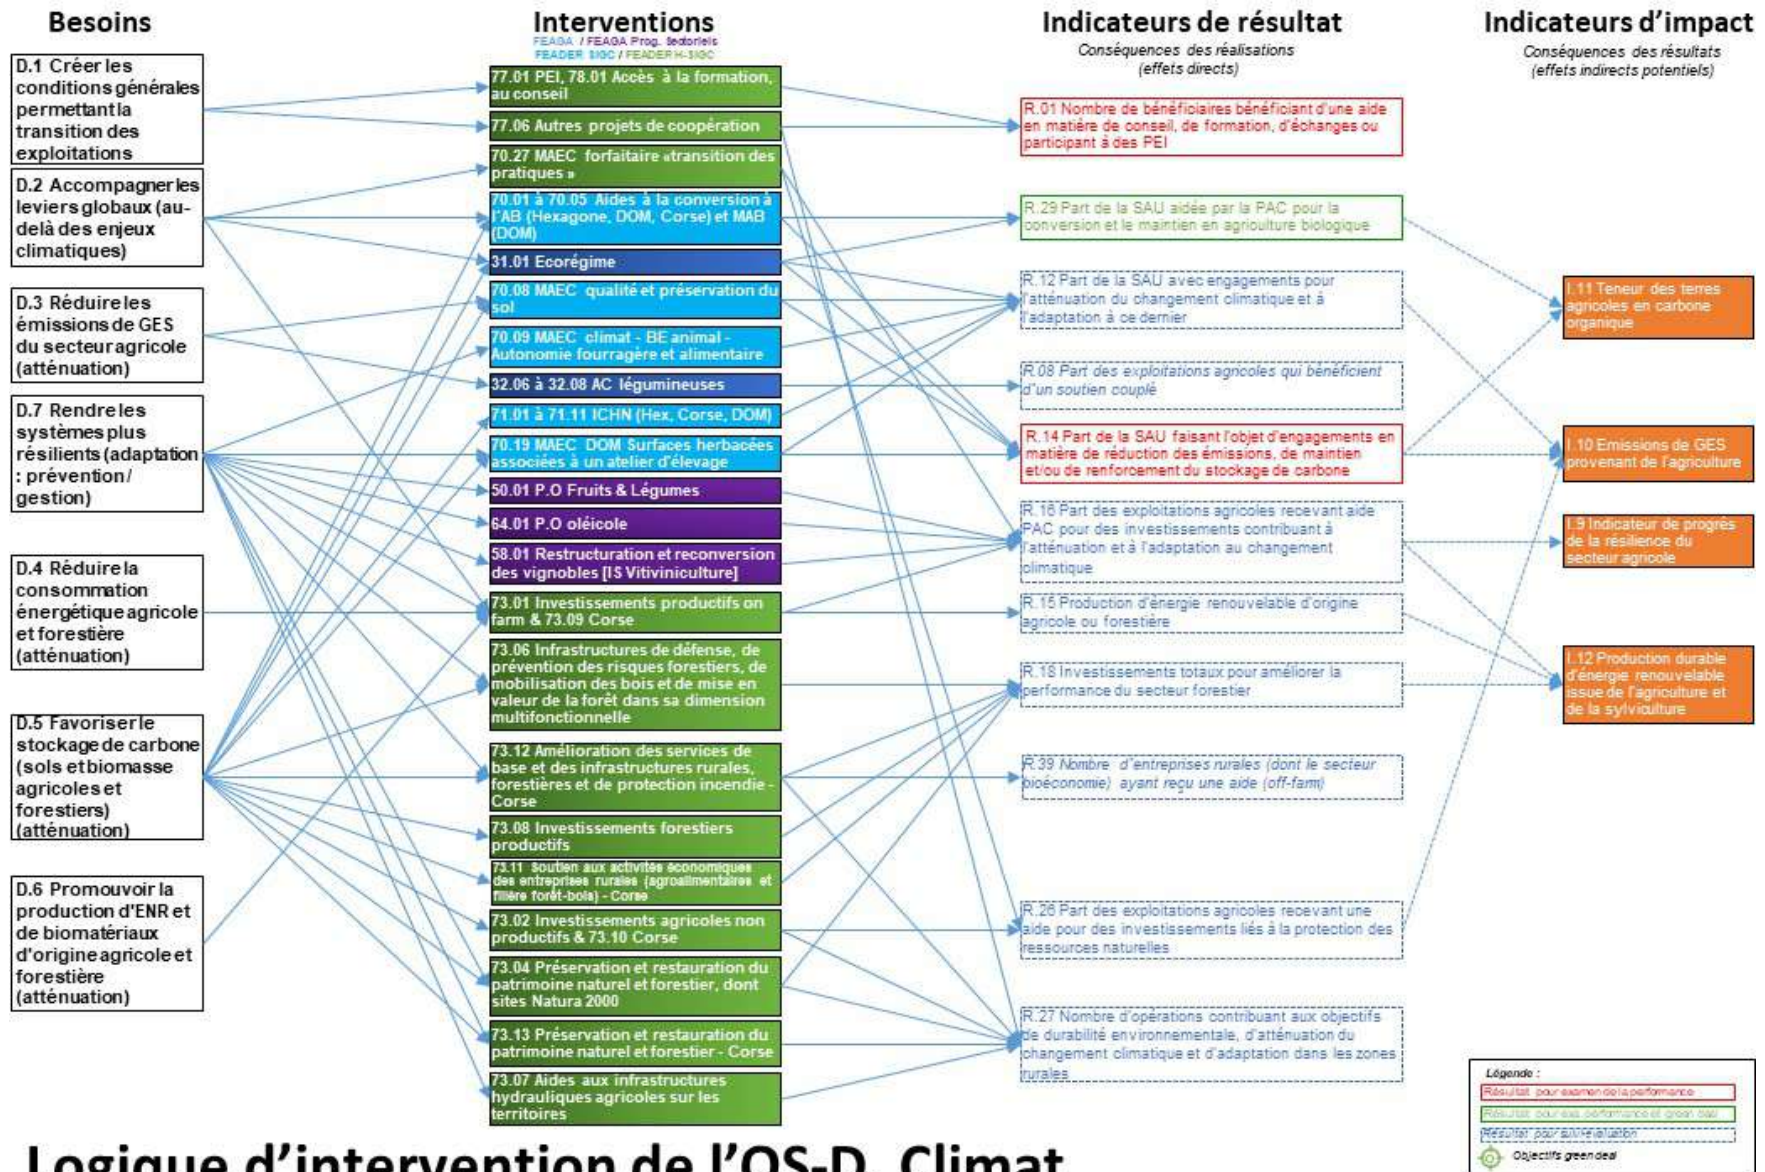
Besoins

D.1 Créer les conditions générales permettant la transition des exploitations

D.2 Accompagner les leviers globaux (au-delà des enjeux climatiques)

D.3 Réduire les émissions de GES du secteur agricole (atténuation)

D.7 Rendre les systèmes plus résilients (adaptation : prévention/ gestion)

D.4 Réduire la consommation énergétique agricole et forestière (atténuation)

D.5 Favoriser le stockage de carbone (sols et biomasse agricoles et forestiers) (atténuation)

D.6 Promouvoir la production d'ENR et de biomatériaux d'origine agricole et forestière (atténuation)

Interventions

FEAGA / FEAGA Prog. Sectoriels
FEADER SIGC / FEADER H-SIGC

77.01 PEI, 78.01 Accès à la formation, au conseil

77.06 Autres projets de coopération

70.27 MAEC forfaitaire «transition des pratiques »

70.01 à 70.05 Aides à la conversion à l'AB (Hexagone, DOM, Corse) et MAB (DOM)

31.01 Ecorégime

70.08 MAEC qualité et préservation du sol

70.09 MAEC climat - BE animal - Autonomie fourragère et alimentaire

32.06 à 32.08 AC légumineuses

71.01 à 71.11 ICHN (Hex, Corse, DOM)

70.19 MAEC DOM Surfaces herbacées associées à un atelier d'élevage

50.01 P.O Fruits & Légumes

64.01 P.O oléicole

58.01 Restructuration et reconversion des vignobles [IS Vitiviniculture]

73.01 Investissements productifs on farm & 73.09 Corse

73.06 Infrastructures de défense, de prévention des risques forestiers, de mobilisation des bois et de mise en valeur de la forêt dans sa dimension multifonctionnelle

73.12 Amélioration des services de base et des infrastructures rurales, forestières et de protection incendie - Corse

73.08 Investissements forestiers productifs

73.11 Soutien aux activités économiques des entreprises rurales (agroalimentaires et filière forêt-bois) - Corse

73.02 Investissements agricoles non productifs & 73.10 Corse

73.04 Préservation et restauration du patrimoine naturel et forestier, dont sites Natura 2000

73.13 Préservation et restauration du patrimoine naturel et forestier - Corse

73.07 Aides aux infrastructures hydrauliques agricoles sur les territoires

Indicateurs de résultat

Conséquences des réalisations (effets directs)

R.01 Nombre de bénéficiaires bénéficiant d'une aide en matière de conseil, de formation, d'échanges ou participant à des PEI

R.29 Part de la SAU aidée par la PAC pour la conversion et le maintien en agriculture biologique

R.12 Part de la SAU avec engagements pour l'atténuation du changement climatique et à l'adaptation à ce dernier

R.08 Part des exploitations agricoles qui bénéficient d'un soutien couplé

R.14 Part de la SAU faisant l'objet d'engagements en matière de réduction des émissions, de maintien et/ou de renforcement du stockage de carbone

R.16 Part des exploitations agricoles recevant aide PAC pour des investissements contribuant à l'atténuation et à l'adaptation au changement climatique

R.15 Production d'énergie renouvelable d'origine agricole ou forestière

R.18 Investissements totaux pour améliorer la performance du secteur forestier

R.39 Nombre d'entreprises rurales (dont le secteur bioéconomie) ayant reçu une aide (off-farm)

R.26 Part des exploitations agricoles recevant une aide pour des investissements liés à la protection des ressources naturelles

R.27 Nombre d'opérations contribuant aux objectifs de durabilité environnementale, d'atténuation du changement climatique et d'adaptation dans les zones rurales

Indicateurs d'impact

Conséquences des résultats (effets indirects potentiels)

I.11 Teneur des terres agricoles en carbone organique

I.10 Emissions de GES provenant de l'agriculture

I.9 Indicateur de progrès de la résilience du secteur agricole

I.12 Production durable d'énergie renouvelable issue de l'agriculture et de la sylviculture

Légende :
Résultat pour examen de la performance
Résultat pour ass. performance et green deal
Résultat pour auto-évaluation
Objectifs green deal

Logique d'intervention de l'OS-D, Climat